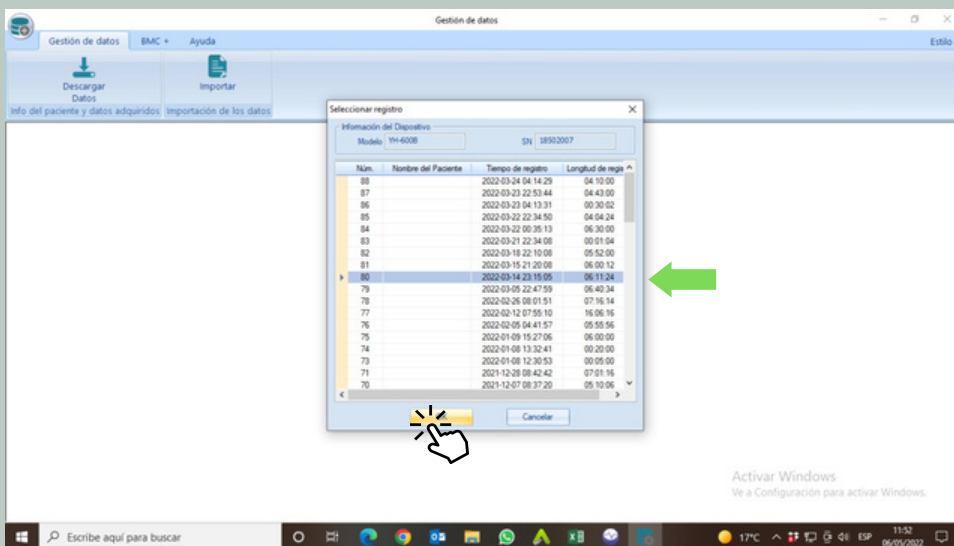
Gestión de datos

Gestión de datos BMC + Ayuda

Estilo

Descargar Datos

Importar

Info del paciente y datos adquiridos Importación de los datos

Seleccionar registro

Información del Dispositivo

Modelo YH-600B

SN 18502007

| Núm. | Nombre del Paciente | Tiempo de registro | Longitud de regis |
|---|---|---|---|
| 88 | | 2022-03-24 04:14:29 | 04:10:00 |
| 87 | | 2022-03-23 22:53:44 | 04:43:00 |
| 86 | | 2022-03-23 04:13:31 | 00:30:02 |
| 85 | | 2022-03-22 22:34:50 | 04:04:24 |
| 84 | | 2022-03-22 00:35:13 | 06:30:00 |
| 83 | | 2022-03-21 22:34:08 | 00:01:04 |
| 82 | | 2022-03-18 22:10:08 | 05:52:00 |
| 81 | | 2022-03-15 21:20:08 | 06:00:12 |
| 80 | | 2022-03-14 23:15:05 | 06:11:24 |
| 79 | | 2022-03-05 22:47:59 | 06:40:34 |
| 78 | | 2022-02-26 08:01:51 | 07:16:14 |
| 77 | | 2022-02-12 07:55:10 | 16:06:16 |
| 76 | | 2022-02-05 04:41:57 | 05:55:56 |
| 75 | | 2022-01-09 15:27:06 | 06:00:00 |
| 74 | | 2022-01-08 13:32:41 | 00:20:00 |
| 73 | | 2022-01-08 12:30:53 | 00:05:00 |
| 71 | | 2021-12-28 08:42:42 | 07:01:16 |
| 70 | | 2021-12-07 08:37:20 | 05:10:06 |

Cancelar

Activar Windows
Ve a Configuración para activar Windows.

Escribe aquí para buscar

17°C ESP 11:52 06/05/2022